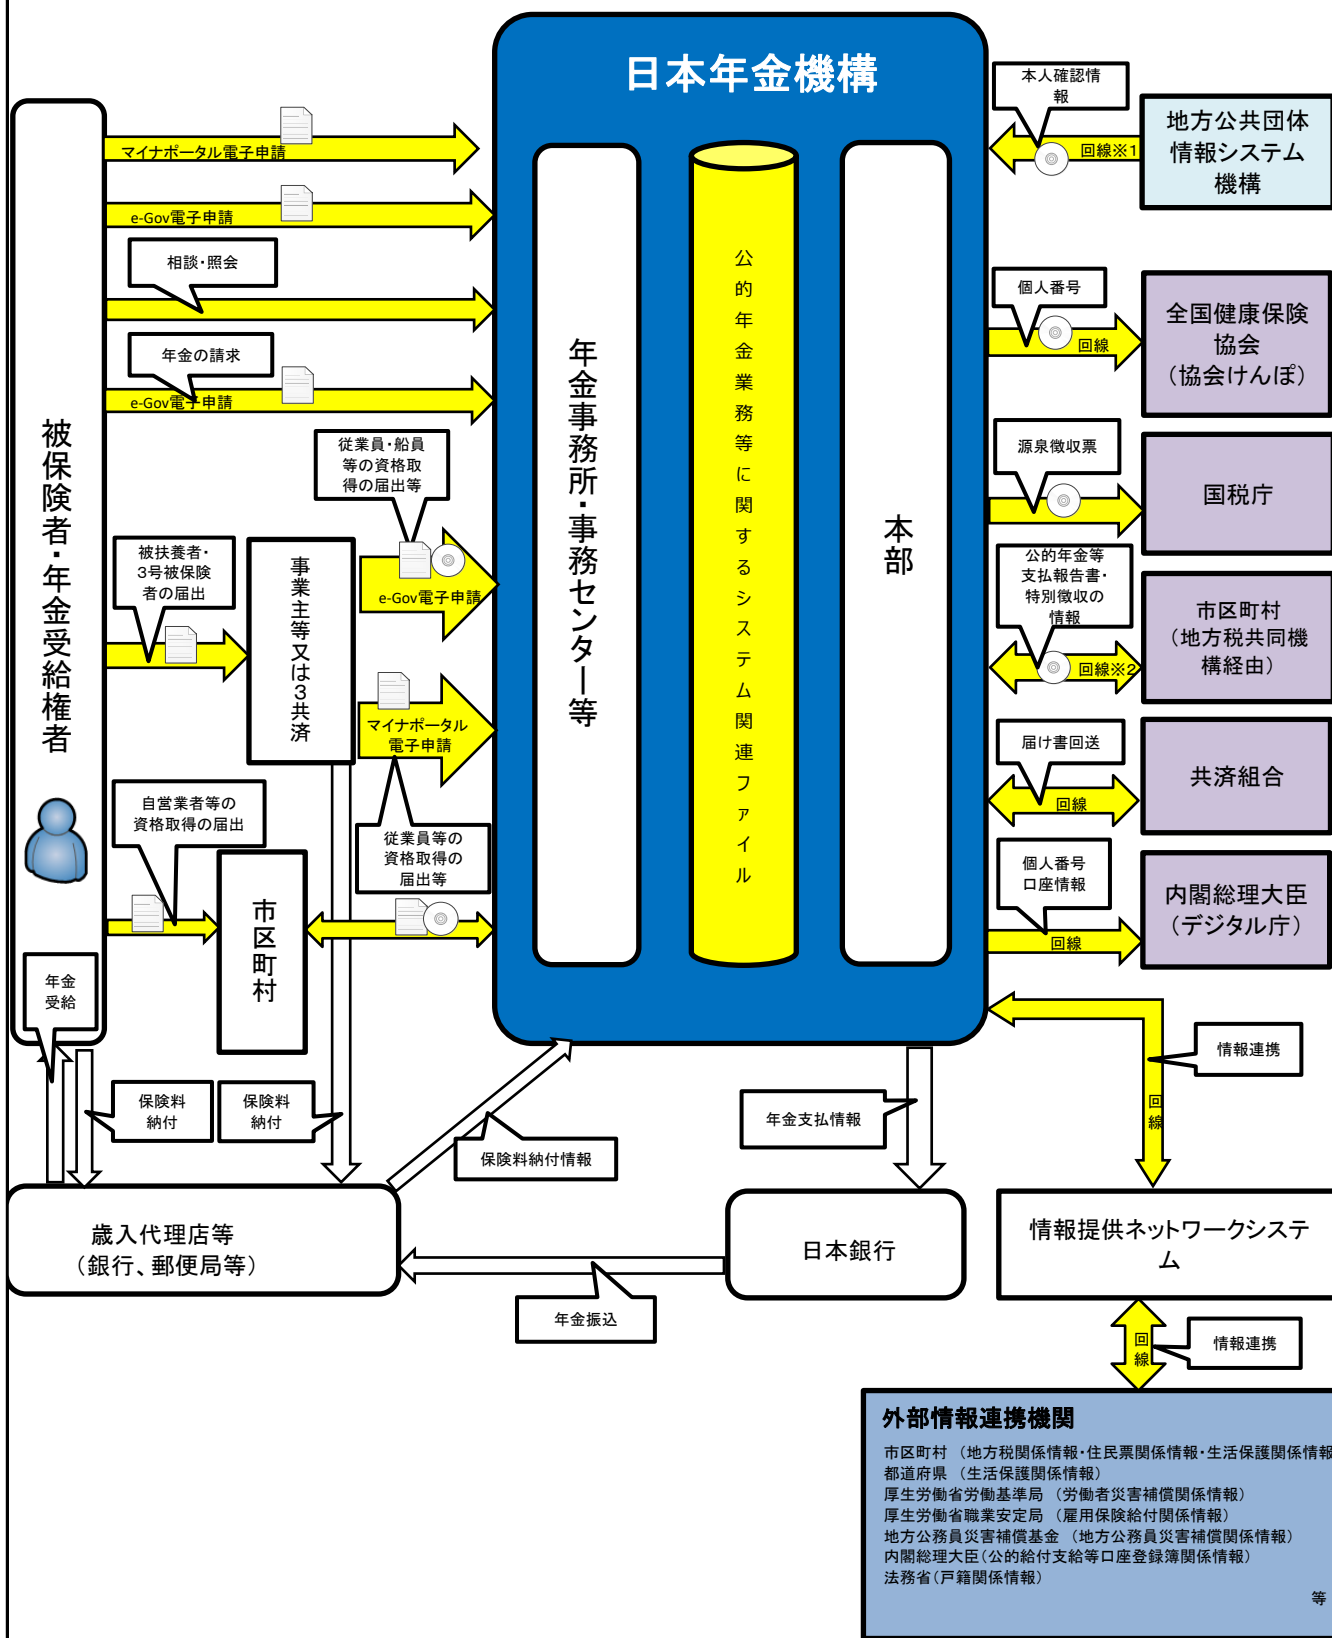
日本年金機構

被保険者・年金受給権者

マイナポータル電子申請

e-Gov電子申請

相談・照会

年金の請求

e-Gov電子申請

従業員・船員等の資格取得の届出等

被扶養者・3号被保険者の届出

事業主等又は3共済

e-Gov電子申請

マイナポータル電子申請

従業員等の資格取得の届出等

自営業者等の資格取得の届出

市区町村

年金受給

保険料納付

保険料納付

保険料納付情報

歳入代理店等（銀行、郵便局等）

年金振込

年金事務所・事務センター等

公的年金業務等に関するシステム関連ファイル

本部

年金支払情報

日本銀行

本人確認情報

回線※1

地方公共団体情報システム機構

個人番号

回線

全国健康保険協会（協会けんぽ）

源泉徴収票

国税庁

公的年金等支払報告書・特別徴収の情報

回線※2

市区町村（地方税共同機構経由）

届け書回送

回線

共済組合

個人番号口座情報

回線

内閣総理大臣（デジタル庁）

情報連携

回線

情報提供ネットワークシステム

回線

情報連携

外部情報連携機関

市区町村 （地方税関係情報・住民票関係情報・生活保護関係情報
都道府県 （生活保護関係情報）
厚生労働省労働基準局 （労働者災害補償関係情報）
厚生労働省職業安定局 （雇用保険給付関係情報）
地方公務員災害補償基金 （地方公務員災害補償関係情報）
内閣総理大臣（公的給付支給等口座登録簿関係情報）
法務省（戸籍関係情報）
等